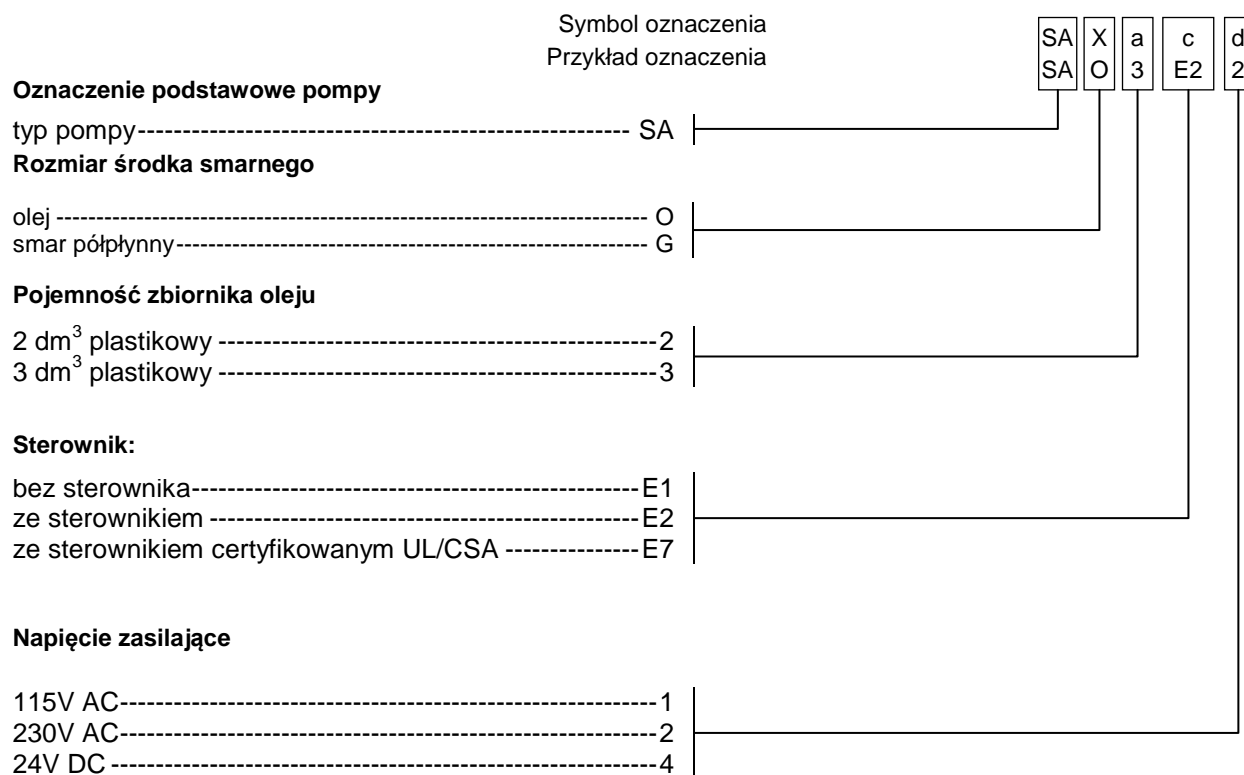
Symbol oznaczenia
Przykład oznaczenia

| SA | X | a | c | d |
|---|---|---|---|---|
| SA | O | 3 | E2 | 2 |

**Oznaczenie podstawowe pompy**

typ pompy------------------------------------------------------- SA

**Rozmiar środka smarnego**

olej ------------------------------------------------------------------------ O
smar półpłynny--------------------------------------------------------- G

**Pojemność zbiornika oleju**

2 dm$^3$ plastikowy ------------------------------------------------2
3 dm$^3$ plastikowy ------------------------------------------------3

**Sterownik:**

bez sterownika--------------------------------------------------E1
ze sterownikiem ------------------------------------------------E2
ze sterownikiem certyfikowanym UL/CSA ---------------E7

**Napięcie zasilające**

115V AC--------------------------------------------------------1
230V AC--------------------------------------------------------2
24V DC ---------------------------------------------------------4